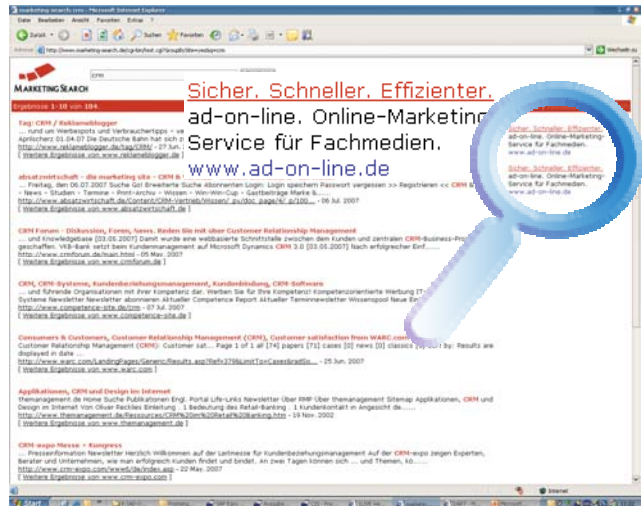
marketing search crm - Microsoft Internet Explorer

Datei Bearbeiten Ansicht Favoriten Extras ?

Zurück Suchen Favoriten

Adresse http://www.marketing-search.de/cgi-bin/test.cgi?Scope=crm

Wechseln zu

MARKETINGSEARCH

CRM

Ergebnisse 1-10 von 184.

Sicher. Schneller. Effizienter.

ad-on-line. Online-Marketing-Service für Fachmedien.

www.ad-on-line.de

Tag: CRM / Reklameblogger

... rund um Werbespots und Verbraucherti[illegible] Aprilscherz 01.04.07 Die Deutsche Bahn hat sich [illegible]

http://www.reklameblogger.de/tag/CRM/ - 27 Jun.

[ Weitere Ergebnisse von www.reklameblogger.de ]

absatzwirtschaft - die marketing site - CRM & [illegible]

... Freitag, den 06.07.2007 Suche Go! Erweiterte Suche Abonnenten Login: Login speichern Passwort vergessen >> Registrieren << CRM & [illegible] - News - Studien - Termine - Print-Archiv - Wissen - Wer-Wer-Cup - Gastbeiträge Marke & ....

http://www.absatzwirtschaft.de/Content/CRM-Vertrieb/Wissen/_pv/doc_page/4/_p/100... - 06 Jul. 2007

[ Weitere Ergebnisse von www.absatzwirtschaft.de ]

CRM Forum - Diskussion, Foren, News, Reden Sie mit über Customer Relationship Management

... und Knowledgebase [03.05.2007] Damit wurde eine webbasierte Schnittstelle zwischen dem Kunden und zentralen CRM-Business-Pro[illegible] geschaffen. VKB-Bank setzt beim Kundenmanagement auf Microsoft Dynamics CRM 3.0 [03.05.2007] Nach erfolgreicher Einf......

http://www.crmforum.de/main.html - 05 Mai. 2007

[ Weitere Ergebnisse von www.crmforum.de ]

CRM, CRM-Systeme, Kundenbeziehungsmanagement, Kundenbindung, CRM-Software

... und führende Organisationen mit ihrer Kompetenz dar. Werben Sie für Ihre Kompetenz! Kompetenzorientierte Werbung IT-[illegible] Systeme Newsletter Newsletter abonnieren Aktueller Competence Report Aktueller Terminnewsletter Wissenspool Neue Ein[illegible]

http://www.competence-site.de/crm - 07 Jul. 2007

[ Weitere Ergebnisse von www.competence-site.de ]

Consumers & Customers, Customer Relationship Management (CRM), Customer satisfaction from WARC.com

Customer Relationship Management (CRM): Customer sat... Page 1 of 1 all [74] papers [71] cases [00] news [0] classics [0] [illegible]: Results are displayed in date ....

http://www.warc.com/LandingPages/Generic/Results.asp?Ref=379&LimitTo=Cases&radGo... - 25 Jun. 2007

[ Weitere Ergebnisse von www.warc.com ]

Applikationen, CRM und Design im Internet

themanagement.de Home Suche Publikationen Engl. Portal Life-Links Newsletter Über RMP Über themanagement Sitemap Applikationen, CRM und Design im Internet Von Oliver Recklies Einleitung . 1 Bedeutung des Retail-Banking . 1 Kundenkontakt in Angesicht de......

http://www.themanagement.de/Ressources/CRM%20im%20Retail%20Banking.htm - 19 Nov. 2002

[ Weitere Ergebnisse von www.themanagement.de ]

CRM-expo Messe + Kongress

... Presseinformation Newsletter Herzlich Willkommen auf der Leitmesse für Kundenbeziehungsmanagement Auf der CRM-expo zeigen Experten, Berater und Unternehmen, wie man erfolgreich Kunden findet und bindet. An zwei Tagen können sich ... und Themen, 60......

http://www.crm-expo.com/www6/de/index.asp - 22 May. 2007

[ Weitere Ergebnisse von www.crm-expo.com ]

Sicher. Schneller. Effizienter. ad-on-line. Online-Marketing-Service für Fachmedien. www.ad-on-line.de

Sicher. Schneller. Effizienter. ad-on-line. Online-Marketing-Service für Fachmedien. www.ad-on-line.de

Internet

Start